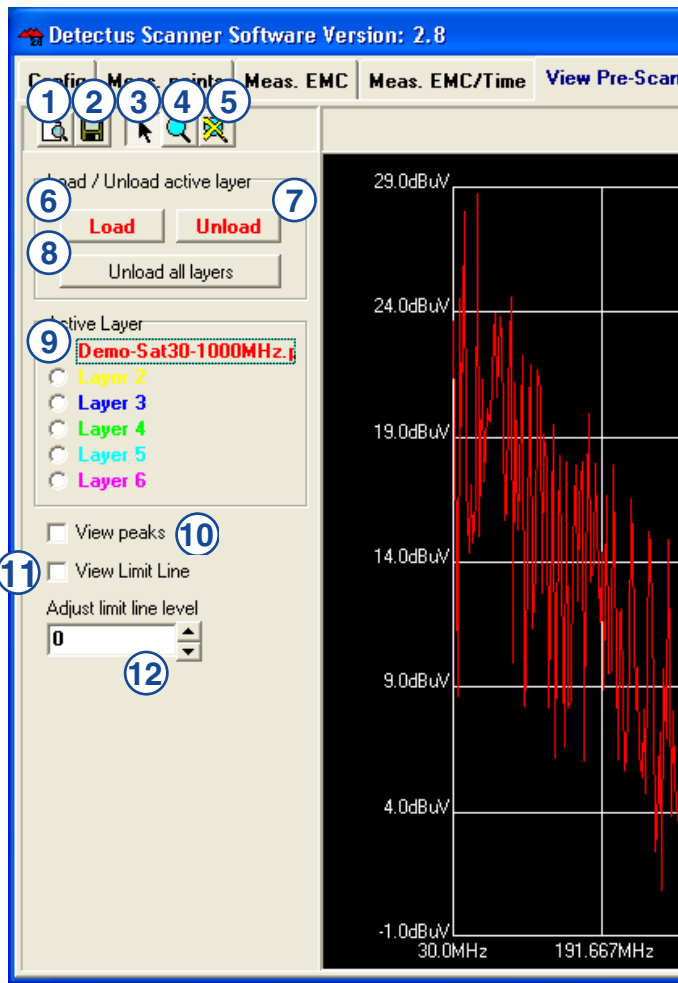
Detectus Scanner Software Version: 2.8

Config | Meas. points | Meas. EMC | Meas. EMC/Time | View Pre-Scan

1 2 3 4 5

Load / Unload active layer
6 7
Load
Unload
8
Unload all layers

Active Layer
9
Demo-Sat30-1000MHz.p
Layer 2
Layer 3
Layer 4
Layer 5
Layer 6

View peaks 10
11 View Limit Line
Adjust limit line level
0
12

29.0dBuV
24.0dBuV
19.0dBuV
14.0dBuV
9.0dBuV
4.0dBuV
-1.0dBuV
30.0MHz
191.667MHz